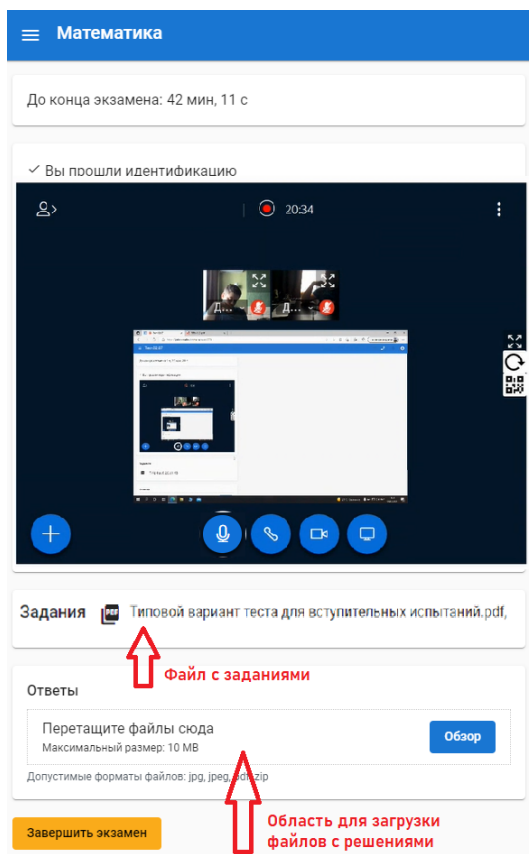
Математика

До конца экзамена: 42 мин, 11 с

✓ Вы прошли идентификацию

20:34

Д...

Д...

Задания

Типовой вариант теста для вступительных испытаний.pdf,

Файл с заданиями

Ответы

Перетащите файлы сюда

Максимальный размер: 10 MB

Обзор

Допустимые форматы файлов: jpg, jpeg, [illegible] zip

Область для загрузки файлов с решениями

Завершить экзамен